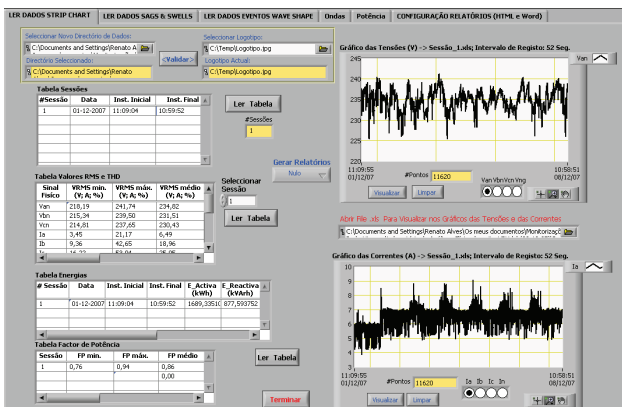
LER DADOS STRIP CHART | LER DADOS SAGS & SWELLS | LER DADOS EVENTOS WAVE SHAPE | Ondas | Potência | CONFIGURAÇÃO RELATÓRIOS (HTML e Word)

Seleccionar Novo Directório de Dados:
C:\Documents and Settings\Renato A
Directório Seleccionado:
C:\Documents and Settings\Renato
<Validar>
Seleccionar Logotipo:
C:\Temp\Logotipo.jpg
Logotipo Actual:
C:\Temp\Logotipo.jpg

Tabela Sessões

| #Sessão | Data | Inst. Inicial | Inst. Final |
|---|---|---|---|
| 1 | 01-12-2007 | 11:09:04 | 10:59:52 |

Ler Tabela
#Sessões
1

Tabela Valores RMS e THD

| Sinal Físico | VRMS mín. (V; A; %) | VRMS máx. (V; A; %) | VRMS médio (V; A; %) |
|---|---|---|---|
| Van | 218,19 | 241,74 | 234,82 |
| Vbn | 215,34 | 239,50 | 231,51 |
| Vcn | 214,81 | 237,65 | 230,43 |
| Ia | 3,45 | 21,17 | 6,49 |
| Ib | 9,36 | 42,65 | 18,96 |
| Ic | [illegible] | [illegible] | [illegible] |

Gerar Relatórios
Nulo
Seleccionar Sessão
1
Ler Tabela

Tabela Energias

| # Sessão | Data | Inst. Inicial | Inst. Final | E_Activa (kWh) | E_Reactiva (kVArh) |
|---|---|---|---|---|---|
| 1 | 01-12-2007 | 11:09:04 | 10:59:52 | 1689,33510 | 877,593752 |

Tabela Factor de Potência

| Sessão | FP min. | FP máx. | FP médio |
|---|---|---|---|
| 1 | 0,76 | 0,94 | 0,86 |
| | | | 0,00 |

Ler Tabela
Terminar

Gráfico das Tensões (V) -> Sessão_1.xls; Intervalo de Registo: 52 Seg.
Van
245
240
235
230
225
220
11:09:55 01/12/07
#Pontos 11620
Van Vbn Vcn Vng
10:58:51 08/12/07
Visualizar Limpar

Abrir File .xls Para Visualizar nos Gráficos das Tensões e das Correntes
C:\Documents and Settings\Renato Alves\Os meus documentos\Monitorizaç

Gráfico das Correntes (A) -> Sessão_1.xls; Intervalo de Registo: 52 Seg.
Ia
25
20
15
10
5
0
11:09:55 01/12/07
#Pontos 11620
Ia Ib Ic In
10:58:51 08/12/07
Visualizar Limpar